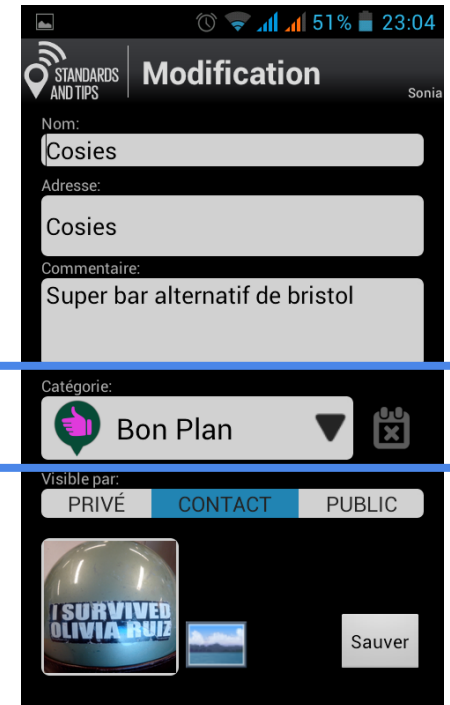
51% 23:04

STANDARDS AND TIPS

Modification

Sonia

Nom:

Cosies

Adresse:

Cosies

Commentaire:

Super bar alternatif de bristol

Catégorie:

Bon Plan

Visible par:

PRIVÉ

CONTACT

PUBLIC

I SURVIVED OLIVIA RUIZ

Sauver